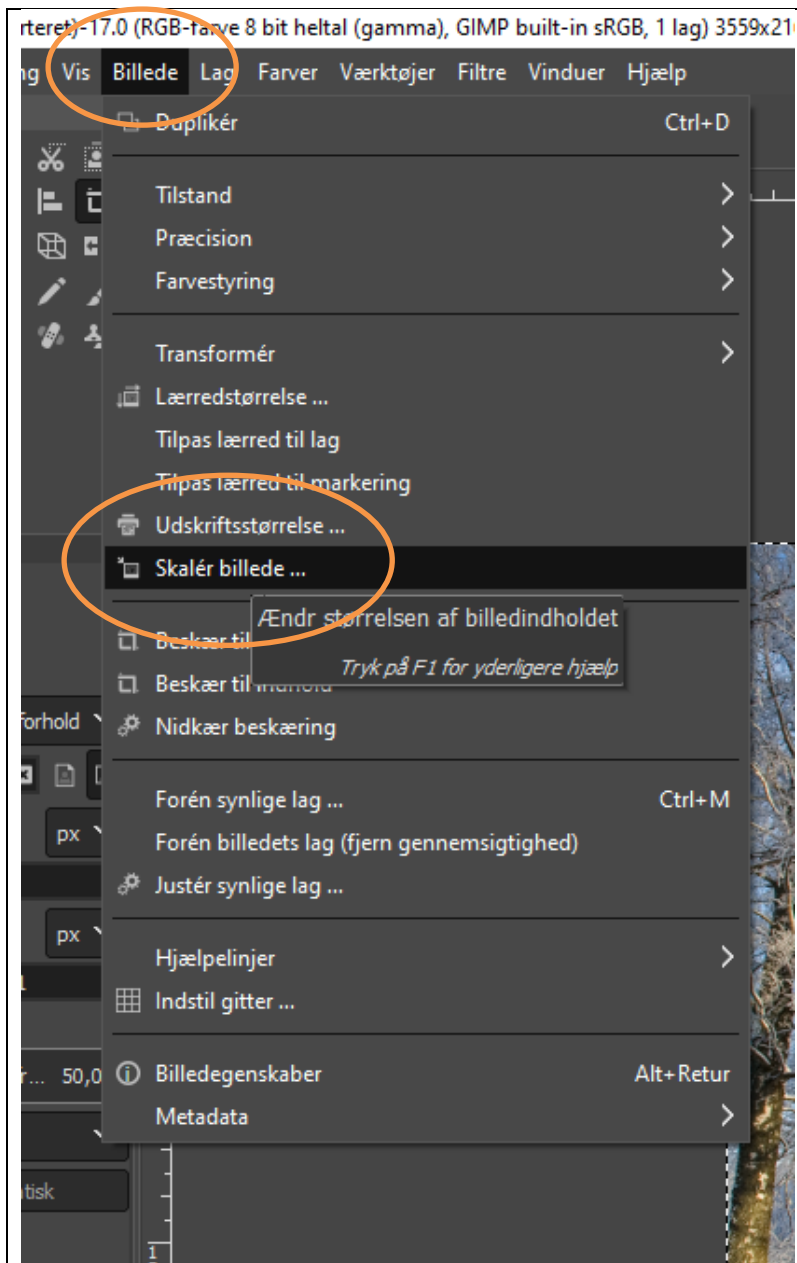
rteret)-17.0 (RGB-farve 8 bit heltal (gamma), GIMP built-in sRGB, 1 lag) 3559x21

ng Vis Billede Lag Farver Værktøjer Filtre Vinduer Hjælp

Duplikér Ctrl+D

Tilstand
Præcision
Farvestyring

Transformér
Lærredstørrelse ...
Tilpas lærred til lag
Tilpas lærred til markering
Udskriftsstørrelse ...
Skalér billede ...

Beskær til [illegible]
Beskær til indhold
Nidkær beskæring

Ændr størrelsen af billedindholdet
Tryk på F1 for yderligere hjælp

Forén synlige lag ... Ctrl+M
Forén billedets lag (fjern gennemsigtighed)
Justér synlige lag ...

Hjælpelinjer
Indstil gitter ...

Billedegenskaber Alt+Retur
Metadata

forhold
px
px
r... 50,0
tisk
1